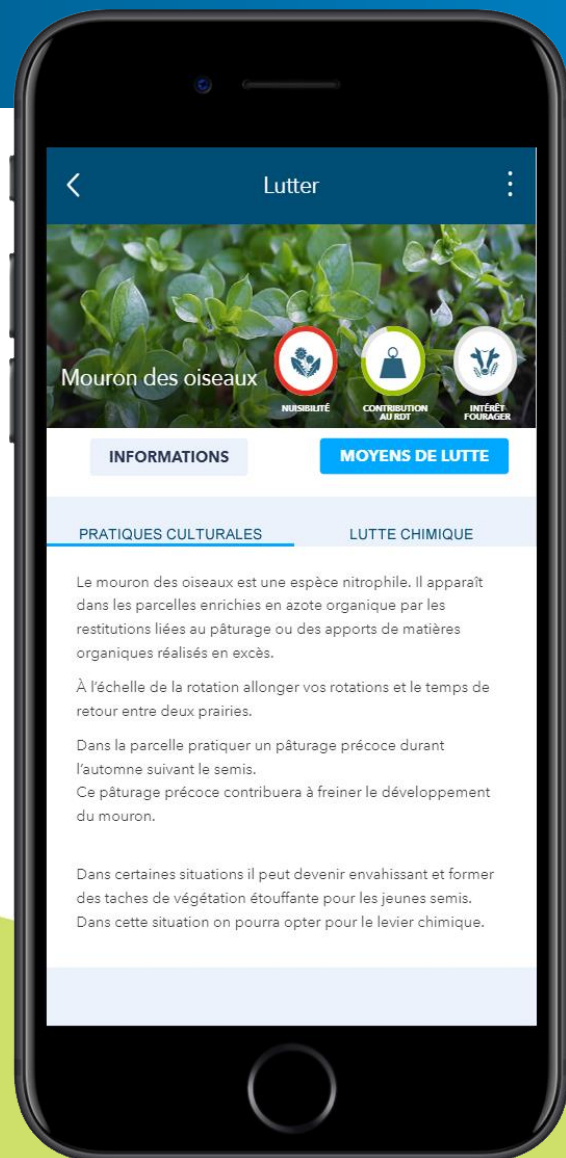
Lutter

Mouron des oiseaux

NUISIBILITÉ

CONTRIBUTION AU RDT

INTÉRÊT FOURAGER

INFORMATIONS

MOYENS DE LUTTE

PRATIQUES CULTURALES

LUTTE CHIMIQUE

Le mouron des oiseaux est une espèce nitrophile. Il apparaît dans les parcelles enrichies en azote organique par les restitutions liées au pâturage ou des apports de matières organiques réalisés en excès.

À l'échelle de la rotation allonger vos rotations et le temps de retour entre deux prairies.

Dans la parcelle pratiquer un pâturage précoce durant l'automne suivant le semis.
Ce pâturage précoce contribuera à freiner le développement du mouron.

Dans certaines situations il peut devenir envahissant et former des taches de végétation étouffante pour les jeunes semis. Dans cette situation on pourra opter pour le levier chimique.